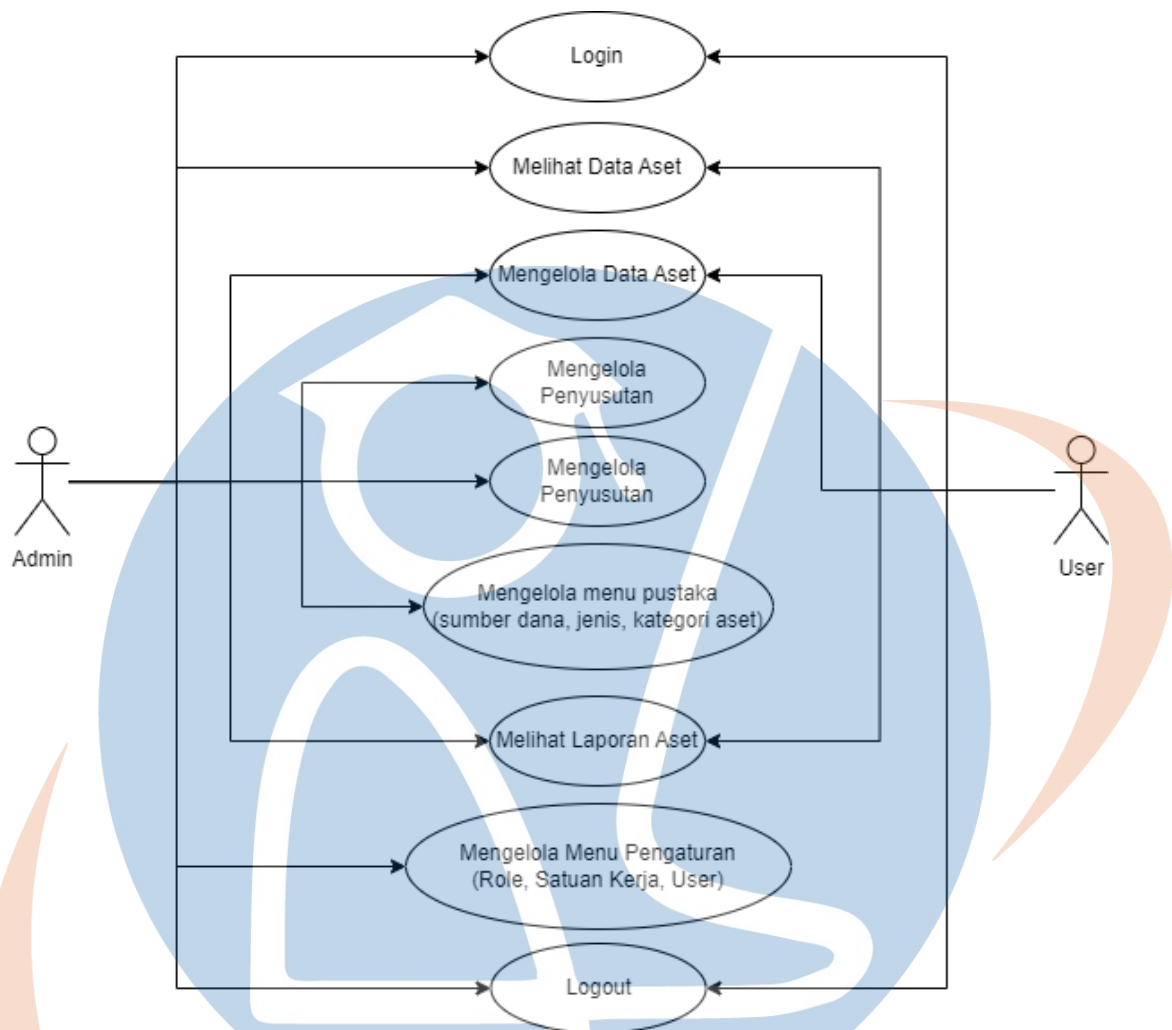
Login

Melihat Data Aset

Mengelola Data Aset

Mengelola Penyusutan

Mengelola Penyusutan

Mengelola menu pustaka (sumber dana, jenis, kategori aset)

Melihat Laporan Aset

Mengelola Menu Pengaturan (Role, Satuan Kerja, User)

Logout

Admin

User